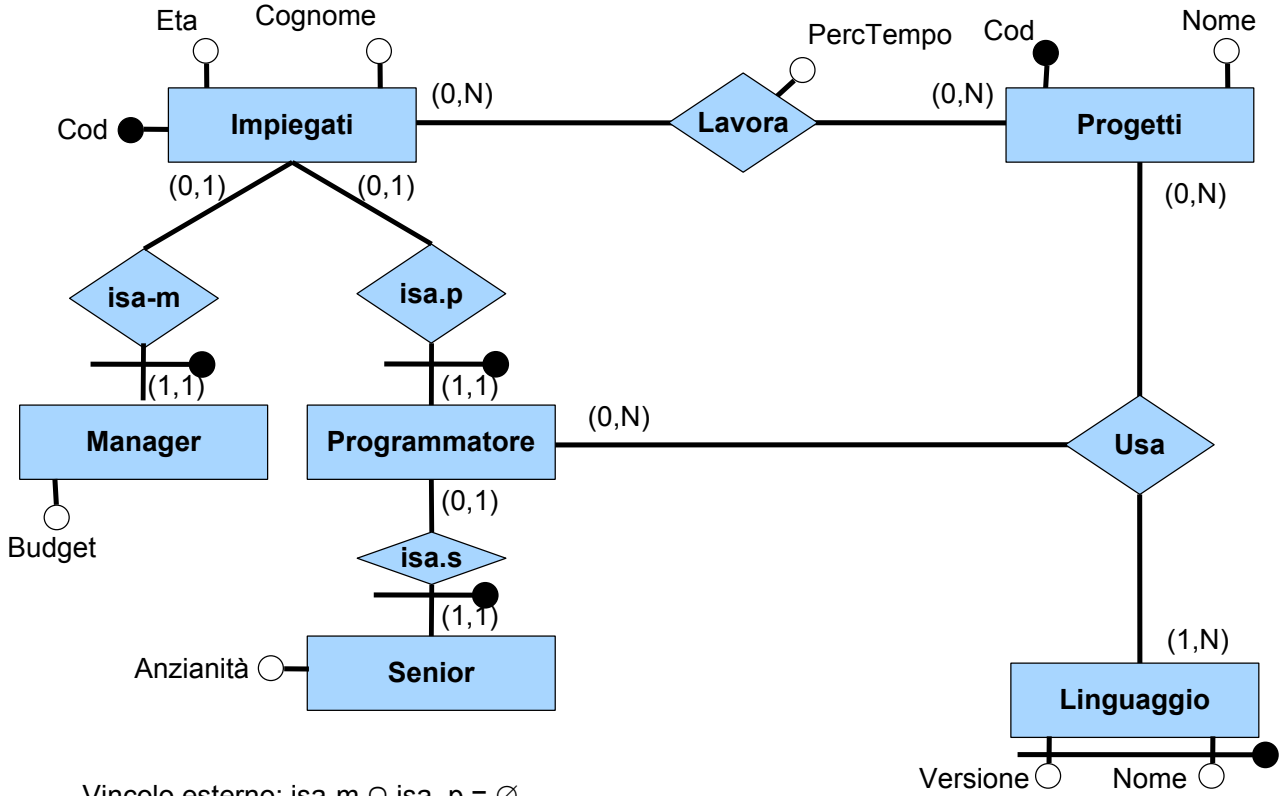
Eta
Cognome
Cod
Impiegati
(0,N)
PercTempo
Lavora
Cod
Nome
(0,N)
Progetti
(0,1)
(0,1)
(0,N)
isa-m
isa.p
(1,1)
(1,1)
Manager
Programmatore
(0,N)
Usa
Budget
(0,1)
isa.s
(1,1)
Anzianità
Senior
(1,N)
Linguaggio
Versione
Nome
Vincolo esterno: isa-m ∩ isa. p = ∅